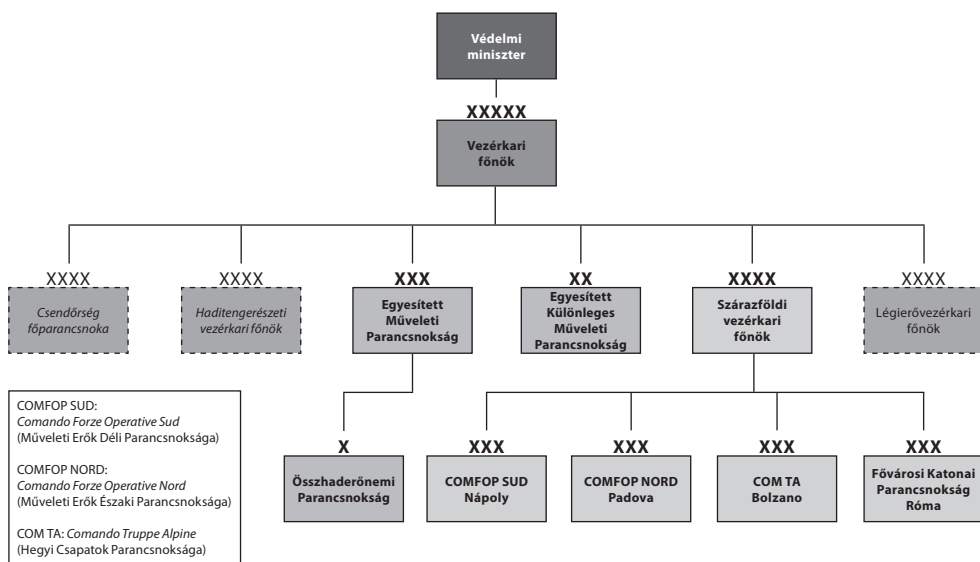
Védelmi miniszter

XXXXX

Vezérkari főnök

XXXX

Csendőrség főparancsnoka

XXXX

Haditengerészeti vezérkari főnök

XXX

Egyesített Műveleti Parancsnokság

XX

Egyesített Különleges Műveleti Parancsnokság

XXXX

Szárazföldi vezérkari főnök

XXXX

Légierővezérkari főnök

X

Összhaderőnemi Parancsnokság

XXX

COMFOP SUD Nápoly

XXX

COMFOP NORD Padova

XXX

COM TA Bolzano

XXX

Fővárosi Katonai Parancsnokság Róma

COMFOP SUD: *Comando Forze Operative Sud* (Műveleti Erők Déli Parancsnoksága)

COMFOP NORD: *Comando Forze Operative Nord* (Műveleti Erők Északi Parancsnoksága)

COM TA: *Comando Truppe Alpine* (Hegyi Csapatok Parancsnoksága)